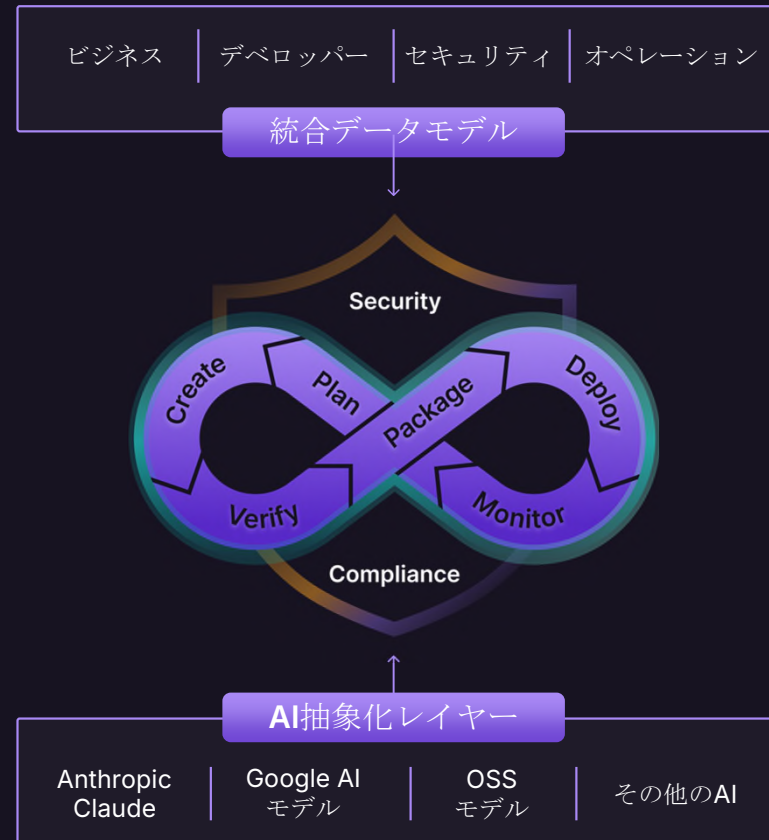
| ビジネス | デベロッパー | セキュリティ | オペレーション |
|---|---|---|---|

統合データモデル

Security

Create

Plan

Package

Deploy

Verify

Monitor

Compliance

AI抽象化レイヤー

| Anthropic Claude | Google AI モデル | OSS モデル | その他のAI |
|---|---|---|---|